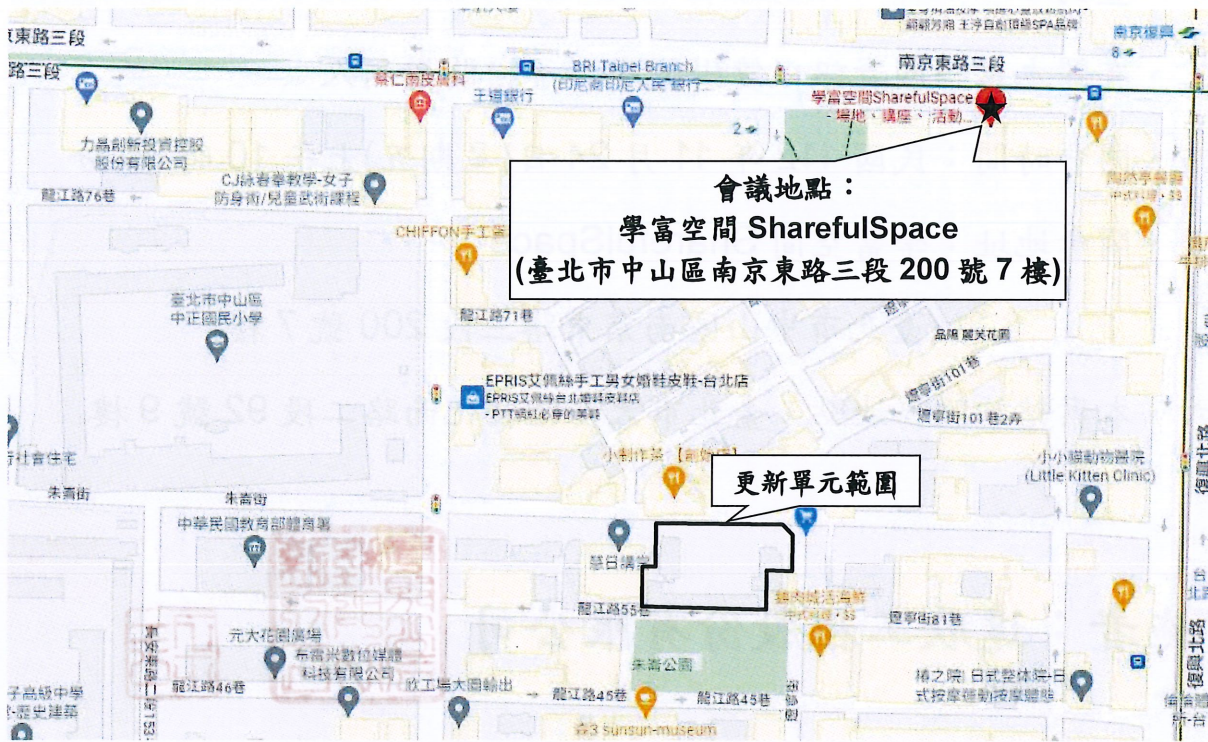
南京東路三段
南京東路三段
南京復興
BRI Taipei Branch (印尼商印尼人民銀行...
王道銀行
學富空間SharefulSpace - 場地、講座、活動...
力晶創新投資控股股份有限公司
CJ詠春拳教學-女子防身術/兒童武術課程
龍江路76巷
會議地點：
學富空間 SharefulSpace
(臺北市中山區南京東路三段 200 號 7 樓)
CHIFFON手工蛋
臺北市中山區中正國民小學
龍江路71巷
EPRIS艾佩絲手工男女婚鞋皮鞋-台北店
EPRIS艾佩絲台北婚鞋皮鞋店
- PTT網紅必穿的美鞋
晶賜 麗美花園
遼寧街101巷
遼寧街101巷2弄
小小貓動物醫院 (Little Kitten Clinic)
小劃作業【創始店】
更新單元範圍
朱崙街
朱崙街
中華民國教育部體育署
夢日講堂
龍江路55巷
遼寧街81巷
元大花園廣場
東森數位媒體科技有限公司
朱崙公園
龍江路46巷
欣工場大圍輸出
龍江路45巷
龍江路45巷
sunsun-museum
樺之院 日式整體院-日式按摩運動按摩體態
復興北路
復興北路